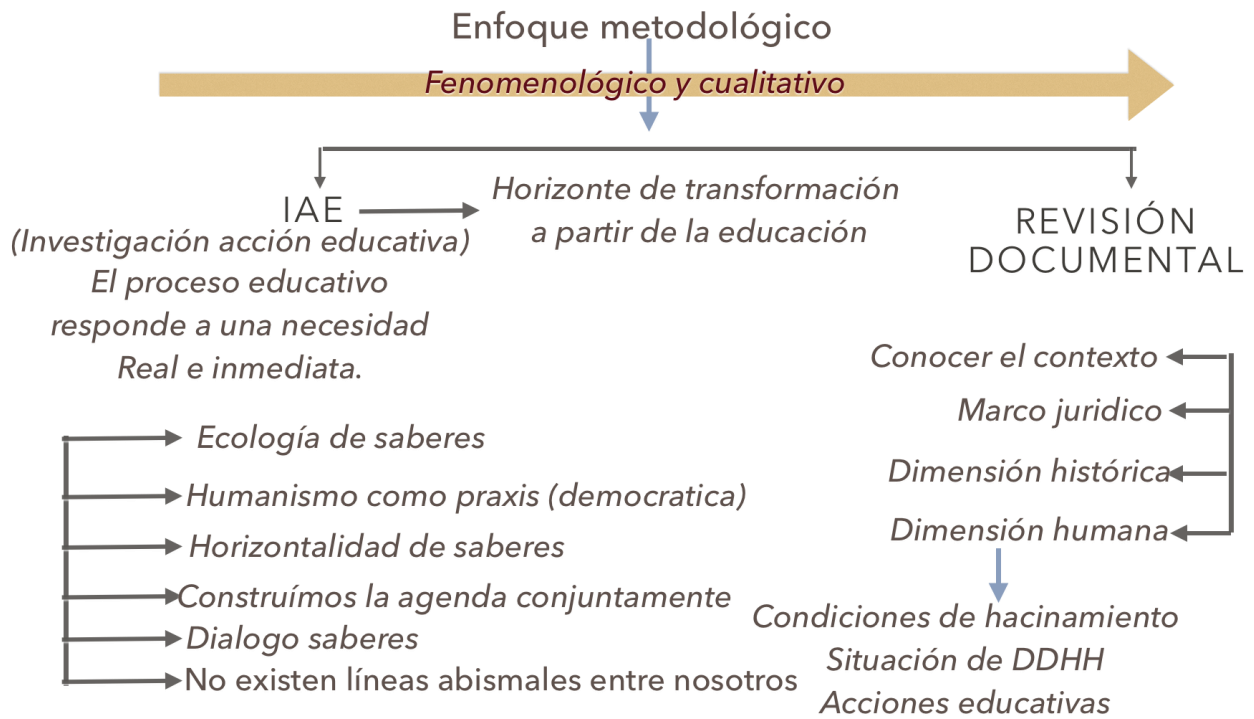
Enfoque metodológico

Fenomenológico y cualitativo

IAE
(Investigación acción educativa)
El proceso educativo responde a una necesidad Real e inmediata.

Horizonte de transformación a partir de la educación

REVISIÓN DOCUMENTAL

Conocer el contexto
Marco juridico
Dimensión histórica
Dimensión humana

Condiciones de hacinamiento
Situación de DDHH
Acciones educativas

Ecología de saberes
Humanismo como praxis (democratica)
Horizontalidad de saberes
Construímos la agenda conjuntamente
Dialogo saberes
No existen líneas abismales entre nosotros